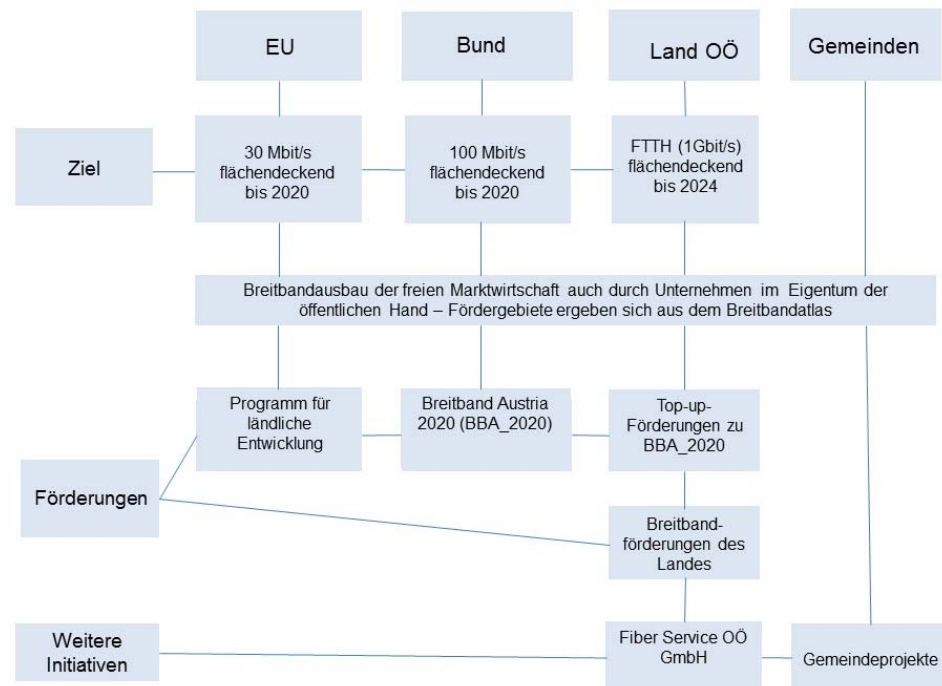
EU

Bund

Land OÖ

Gemeinden

Ziel

30 Mbit/s flächendeckend bis 2020

100 Mbit/s flächendeckend bis 2020

FTTH (1Gbit/s) flächendeckend bis 2024

Breitbandausbau der freien Marktwirtschaft auch durch Unternehmen im Eigentum der öffentlichen Hand – Fördergebiete ergeben sich aus dem Breitbandatlas

Programm für ländliche Entwicklung

Breitband Austria 2020 (BBA_2020)

Top-up-Förderungen zu BBA_2020

Förderungen

Breitband-förderungen des Landes

Weitere Initiativen

Fiber Service OÖ GmbH

Gemeindeprojekte